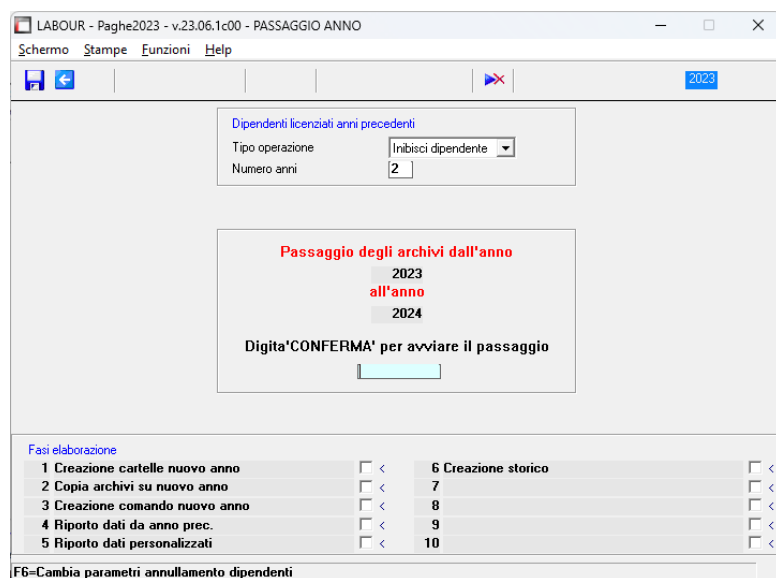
LABOUR - Paghe2023 - v.23.06.1c00 - PASSAGGIO ANNO

Schermo Stampe Funzioni Help

2023

Dipendenti licenziati anni precedenti
Tipo operazione Inibisci dipendente
Numero anni 2

Passaggio degli archivi dall'anno
2023
all'anno
2024
Digita'CONFERMA' per avviare il passaggio

Fasi elaborazione

| | | | |
|---|---|---|---|
| 1 Creazione cartelle nuovo anno | < | 6 Creazione storico | < |
| 2 Copia archivi su nuovo anno | < | 7 | < |
| 3 Creazione comando nuovo anno | < | 8 | < |
| 4 Riporto dati da anno prec. | < | 9 | < |
| 5 Riporto dati personalizzati | < | 10 | < |

F6=Cambia parametri annullamento dipendenti